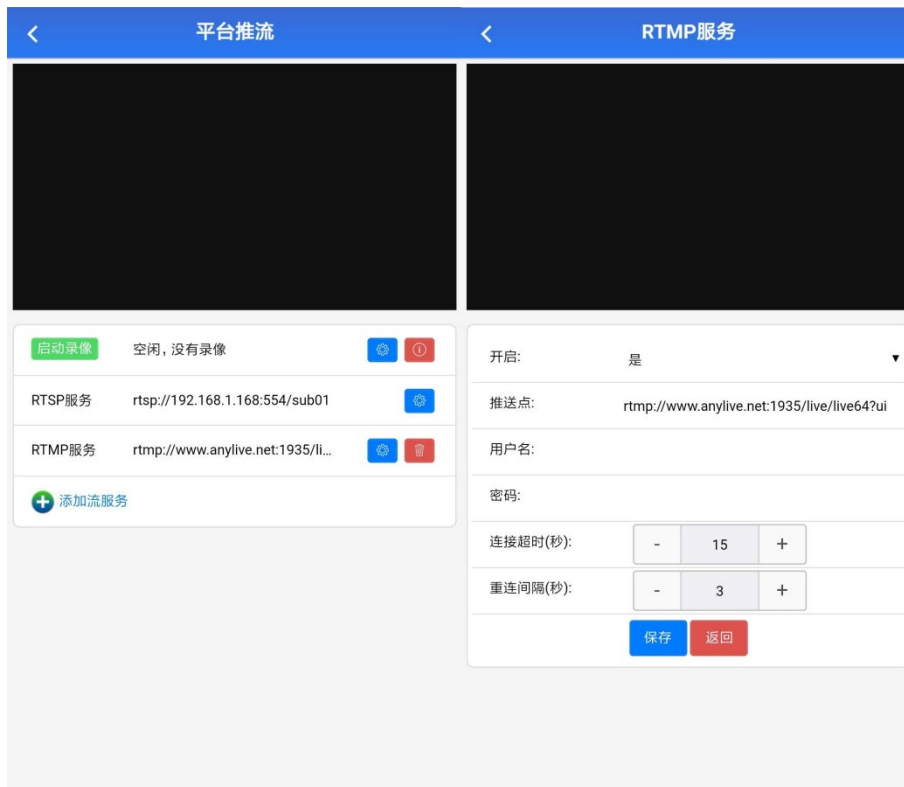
平台推流

启动录像 空闲，没有录像

RTSP服务 rtsp://192.168.1.168:554/sub01

RTMP服务 rtmp://www.anylive.net:1935/li...

添加流服务

RTMP服务

开启: 是

推送点: rtmp://www.anylive.net:1935/live/live64?ui

用户名:

密码:

连接超时(秒): - 15 +

重连间隔(秒): - 3 +

保存 返回